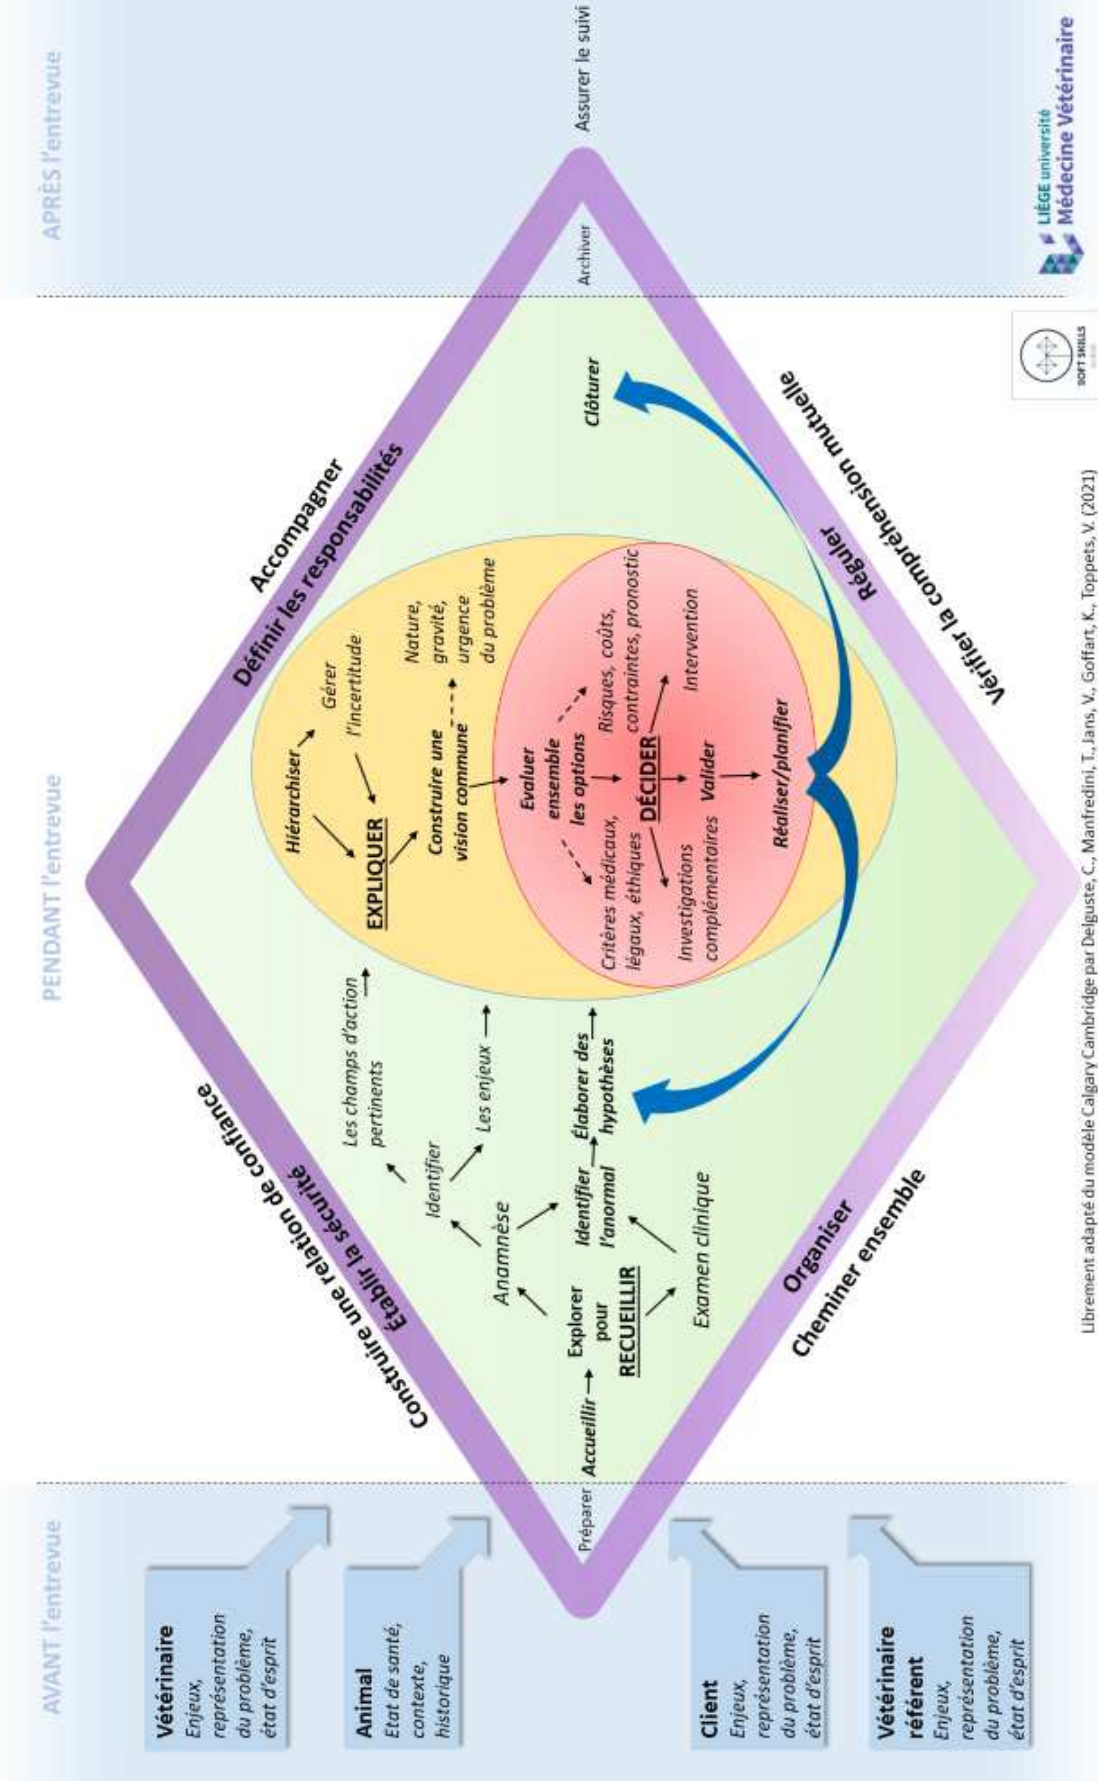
AVANT l'entrevue

Vétérinaire
Enjeux, représentation du problème, état d'esprit

Animal
Etat de santé, contexte, historique

Client
Enjeux, représentation du problème, état d'esprit

Vétérinaire référent
Enjeux, représentation du problème, état d'esprit

PENDANT l'entrevue

Préparer

Construire une relation de confiance
Établir la sécurité

Accompagner
Définir les responsabilités

Organiser
Cheminer ensemble

Réguler
Vérifier la compréhension mutuelle

Accueillir → Explorer pour RECUEILLIR

Anamnèse

Examen clinique

Identifier

Les champs d'action pertinents

Les enjeux

Identifier l'anormal

Élaborer des hypothèses

Hiérarchiser

Gérer l'incertitude

EXPLIQUER

Construire une vision commune

Nature, gravité, urgence du problème

Evaluer ensemble les options

Critères médicaux, légaux, éthiques

Risques, coûts, contraintes, pronostic

DÉCIDER

Investigations complémentaires

Intervention

Valider

Réaliser/planifier

Clôturer

Archiver

APRÈS l'entrevue

Assurer le suivi

Librement adapté du modèle Calgary Cambridge par Delguste, C., Manfredini, T., Jans, V., Goffart, K., Toppets, V. (2021)

SOFT SKILLS

LIÈGE université
Médecine Vétérinaire